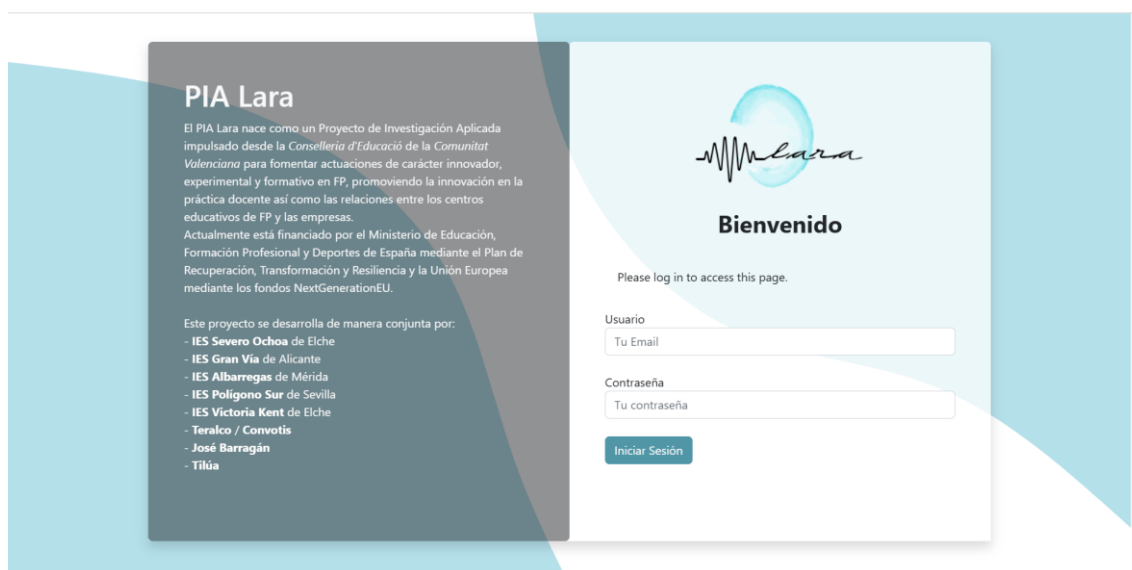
PIA Lara

El PIA Lara nace como un Proyecto de Investigación Aplicada impulsado desde la *Conselleria d'Educació* de la *Comunitat Valenciana* para fomentar actuaciones de carácter innovador, experimental y formativo en FP, promoviendo la innovación en la práctica docente así como las relaciones entre los centros educativos de FP y las empresas.
Actualmente está financiado por el Ministerio de Educación, Formación Profesional y Deportes de España mediante el Plan de Recuperación, Transformación y Resiliencia y la Unión Europea mediante los fondos NextGenerationEU.

Este proyecto se desarrolla de manera conjunta por:
- **IES Severo Ochoa** de Elche
- **IES Gran Vía** de Alicante
- **IES Albarregas** de Mérida
- **IES Polígono Sur** de Sevilla
- **IES Victoria Kent** de Elche
- **Teralco / Convotis**
- **José Barragán**
- **Tilúa**

lara

Bienvenido

Please log in to access this page.

Usuario
Tu Email

Contraseña
Tu contraseña

Iniciar Sesión